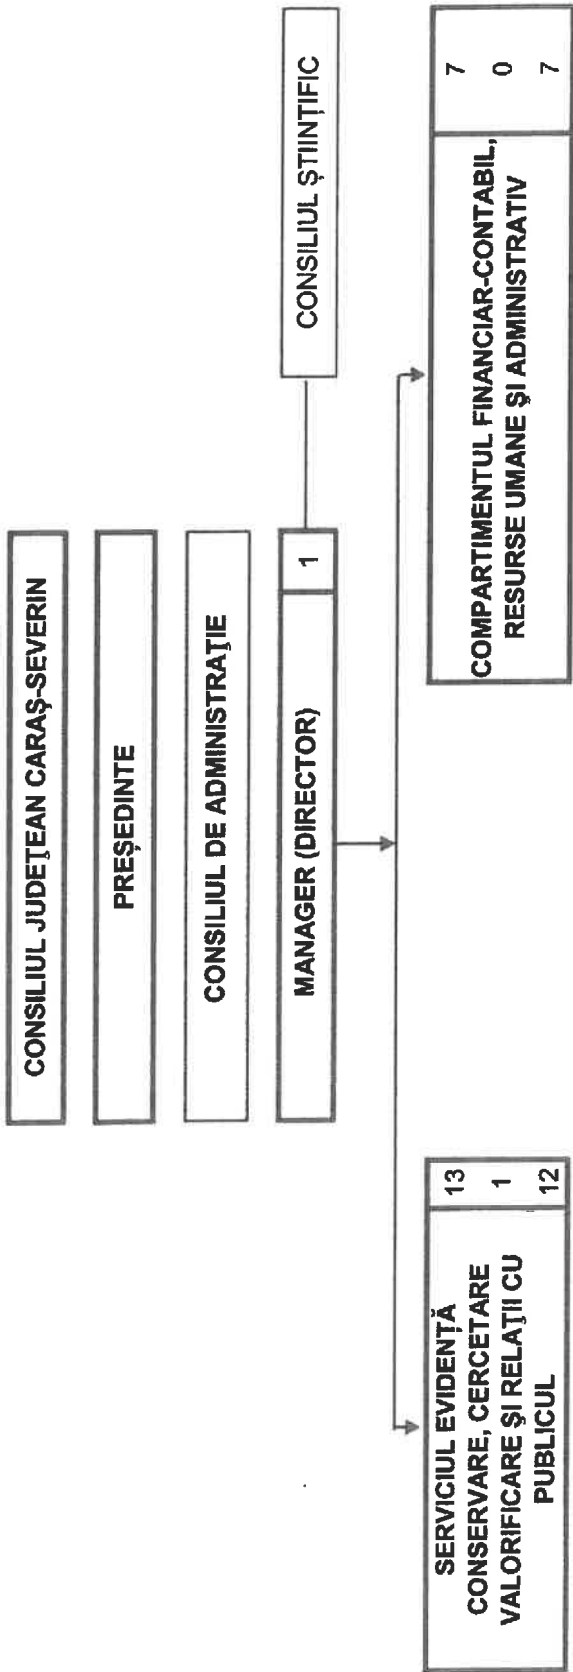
CONSILIUL JUDEŢEAN CARAŞ-SEVERIN

PREŞEDINTE

CONSILIUL DE ADMINISTRAŢIE

MANAGER (DIRECTOR) 1

CONSILIUL ŞTIINŢIFIC

SERVICIUL EVIDENŢĂ CONSERVARE, CERCETARE VALORIFICARE ŞI RELAŢII CU PUBLICUL

13
1
12

COMPARTIMENTUL FINANCIAR-CONTABIL, RESURSE UMANE ŞI ADMINISTRATIV

7
0
7